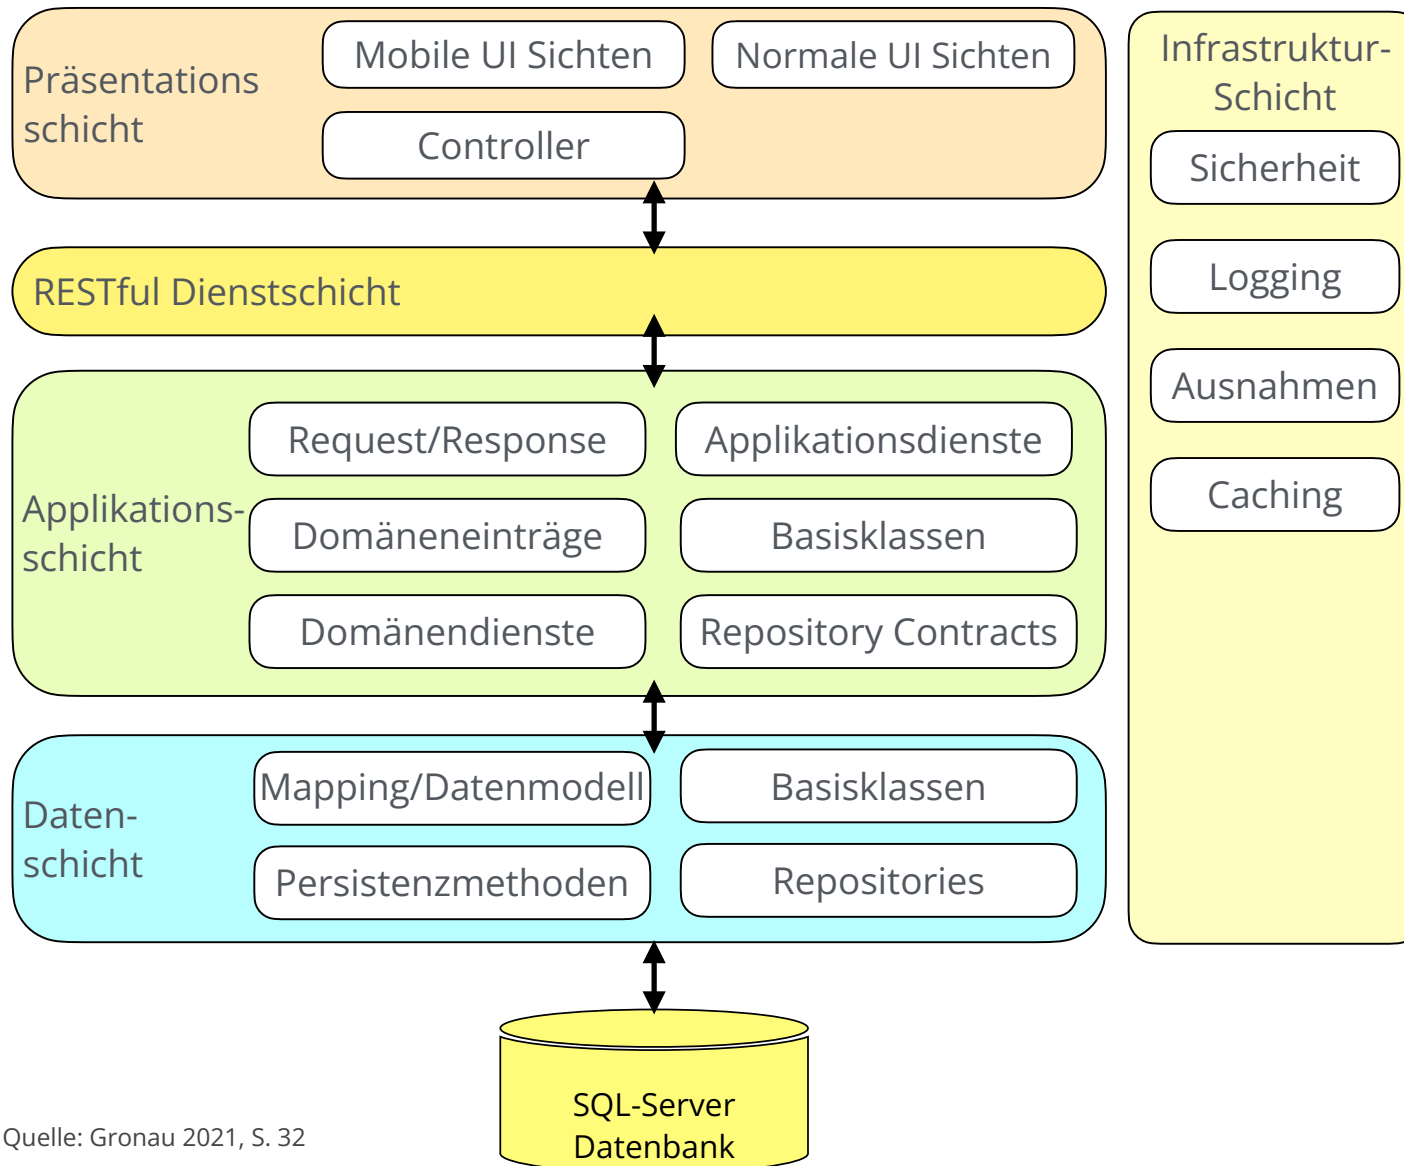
Präsentations schicht

Mobile UI Sichten

Normale UI Sichten

Controller

RESTful Dienstschicht

Applikations-schicht

Request/Response

Applikationsdienste

Domäneneinträge

Basisklassen

Domänendienste

Repository Contracts

Daten-schicht

Mapping/Datenmodell

Basisklassen

Persistenzmethoden

Repositories

SQL-Server Datenbank

Infrastruktur-Schicht

Sicherheit

Logging

Ausnahmen

Caching

Quelle: Gronau 2021, S. 32